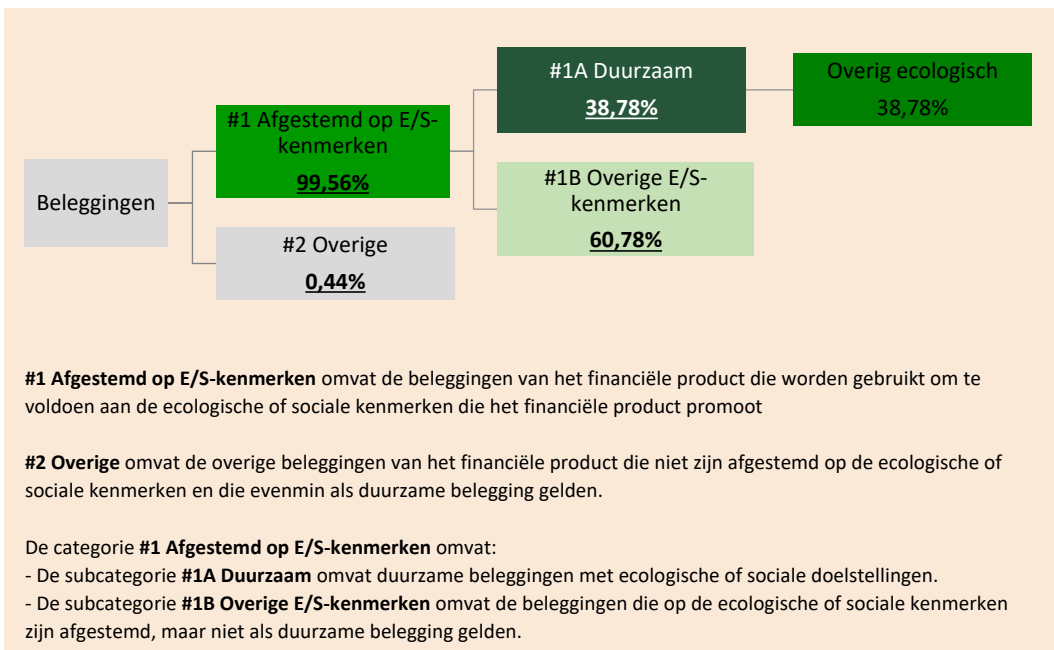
Beleggingen

#1 Afgestemd op E/S-kenmerken
99,56%

#2 Overige
0,44%

#1A Duurzaam
38,78%

#1B Overige E/S-kenmerken
60,78%

Overig ecologisch
38,78%

**#1 Afgestemd op E/S-kenmerken** omvat de beleggingen van het financiële product die worden gebruikt om te voldoen aan de ecologische of sociale kenmerken die het financiële product promoot

**#2 Overige** omvat de overige beleggingen van het financiële product die niet zijn afgestemd op de ecologische of sociale kenmerken en die evenmin als duurzame belegging gelden.

De categorie **#1 Afgestemd op E/S-kenmerken** omvat:
- De subcategorie **#1A Duurzaam** omvat duurzame beleggingen met ecologische of sociale doelstellingen.
- De subcategorie **#1B Overige E/S-kenmerken** omvat de beleggingen die op de ecologische of sociale kenmerken zijn afgestemd, maar niet als duurzame belegging gelden.